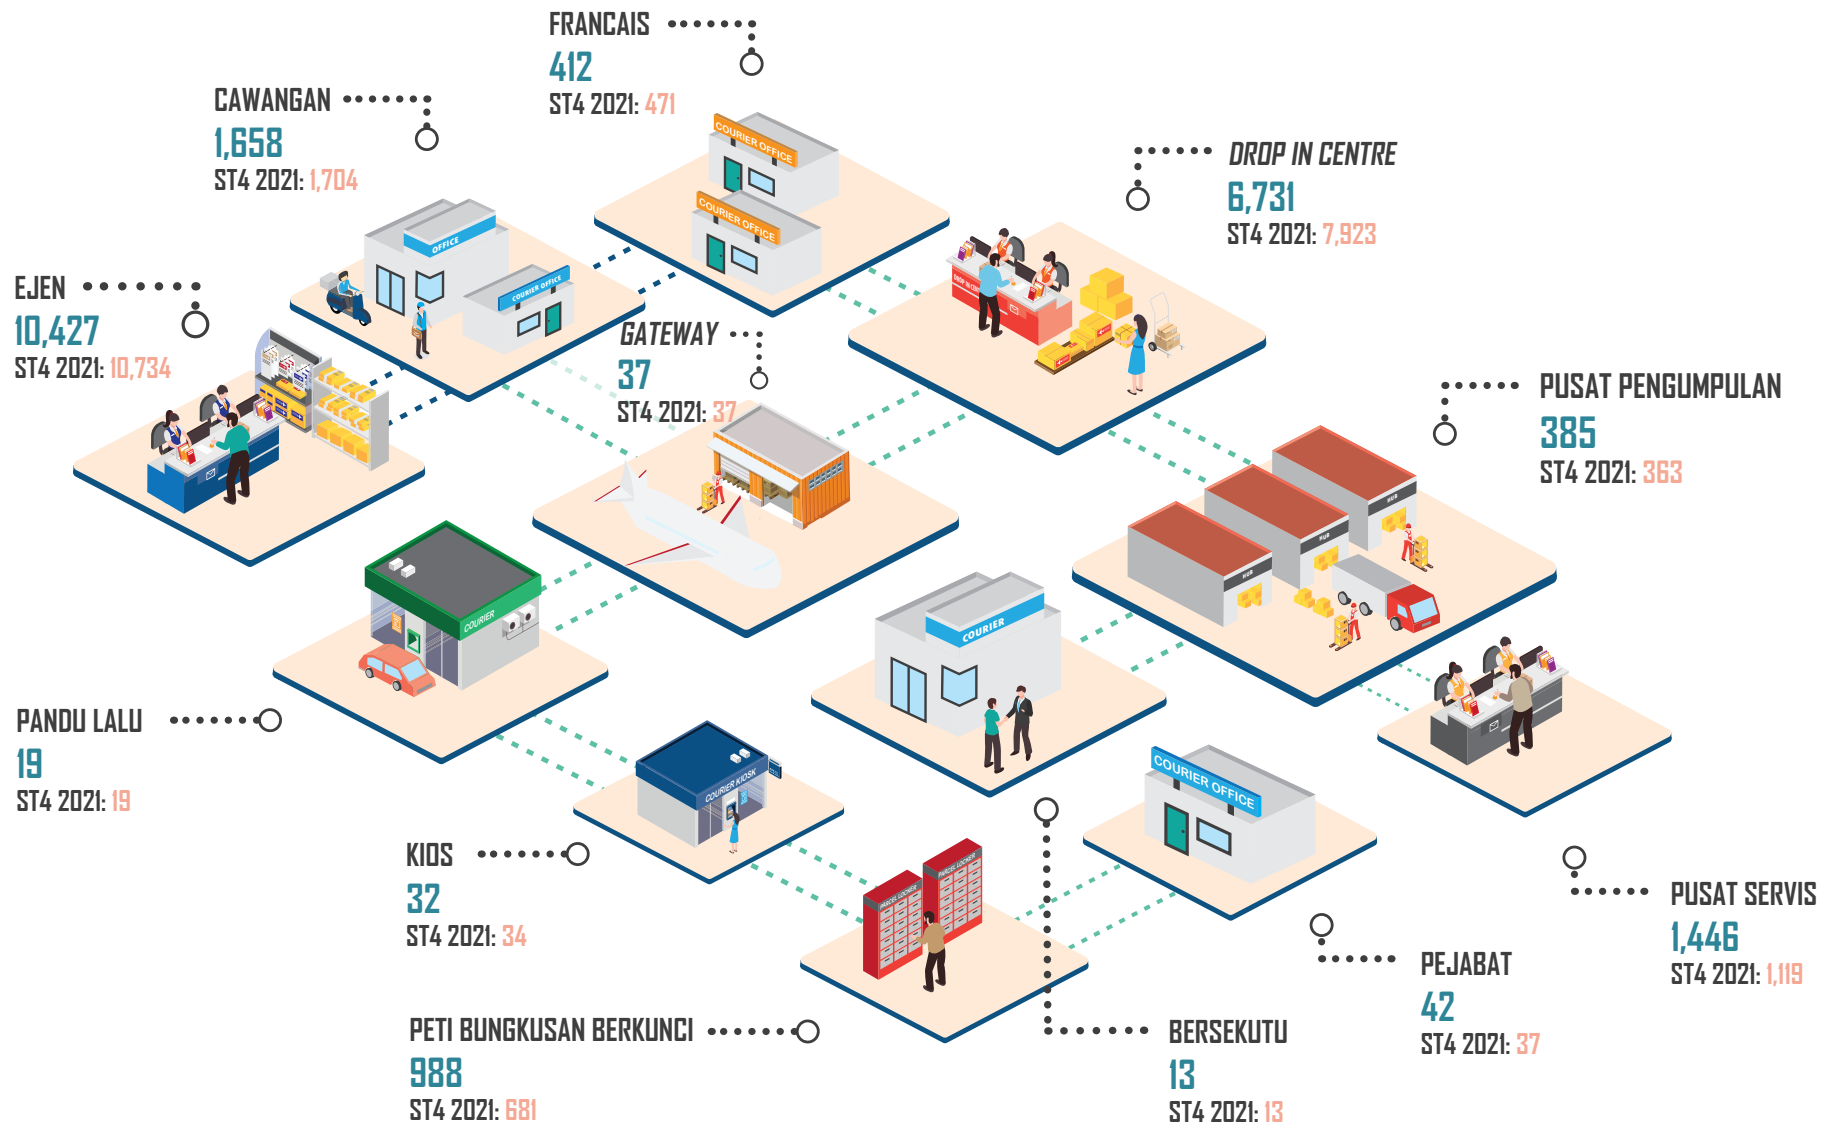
FRANCAIS
412
ST4 2021: 471

CAWANGAN
1,658
ST4 2021: 1,704

DROP IN CENTRE
6,731
ST4 2021: 7,923

EJEN
10,427
ST4 2021: 10,734

GATEWAY
37
ST4 2021: 37

PUSAT PENGUMPULAN
385
ST4 2021: 363

PANDU LALU
19
ST4 2021: 19

KIOS
32
ST4 2021: 34

PUSAT SERVIS
1,446
ST4 2021: 1,119

PEJABAT
42
ST4 2021: 37

PETI BUNGKUSAN BERKUNCI
988
ST4 2021: 681

BERSEKUTU
13
ST4 2021: 13

COURIER OFFICE
COURIER OFFICE
OFFICE
COURIER OFFICE
DROP IN CENTRE
HUB
HUB
HUB
COURIER
COURIER
COURIER KIOSK
PARCEL LOCKER
PARCEL LOCKER
COURIER OFFICE